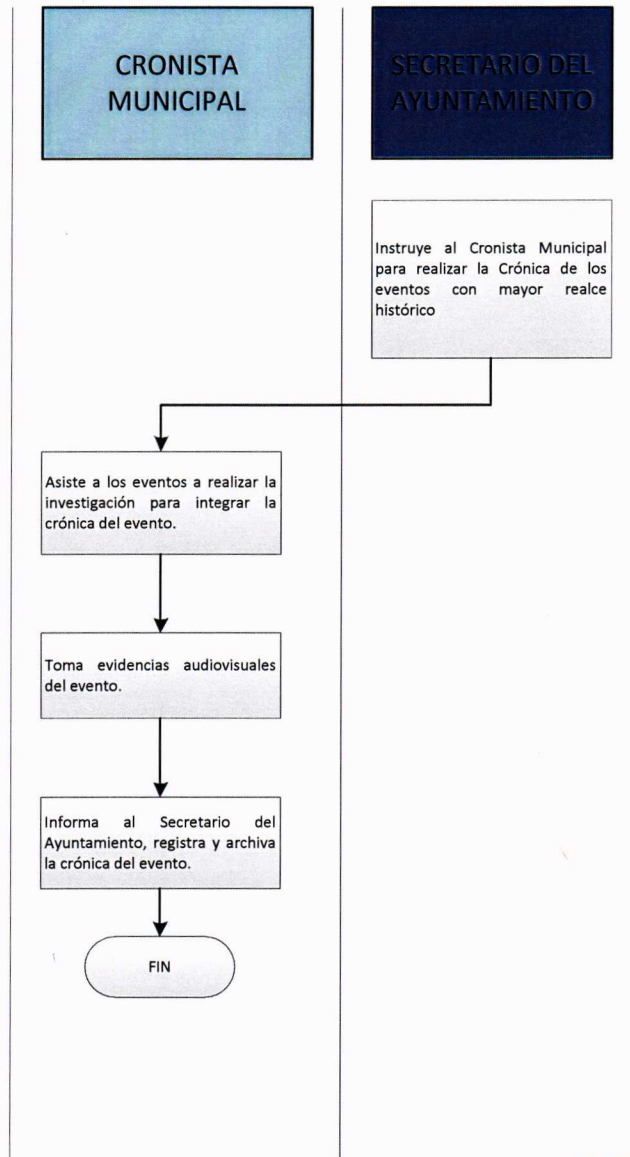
CRONISTA MUNICIPAL

SECRETARIO DEL AYUNTAMIENTO

Instruye al Cronista Municipal para realizar la Crónica de los eventos con mayor realce histórico

Asiste a los eventos a realizar la investigación para integrar la crónica del evento.

Toma evidencias audiovisuales del evento.

Informa al Secretario del Ayuntamiento, registra y archiva la crónica del evento.

FIN